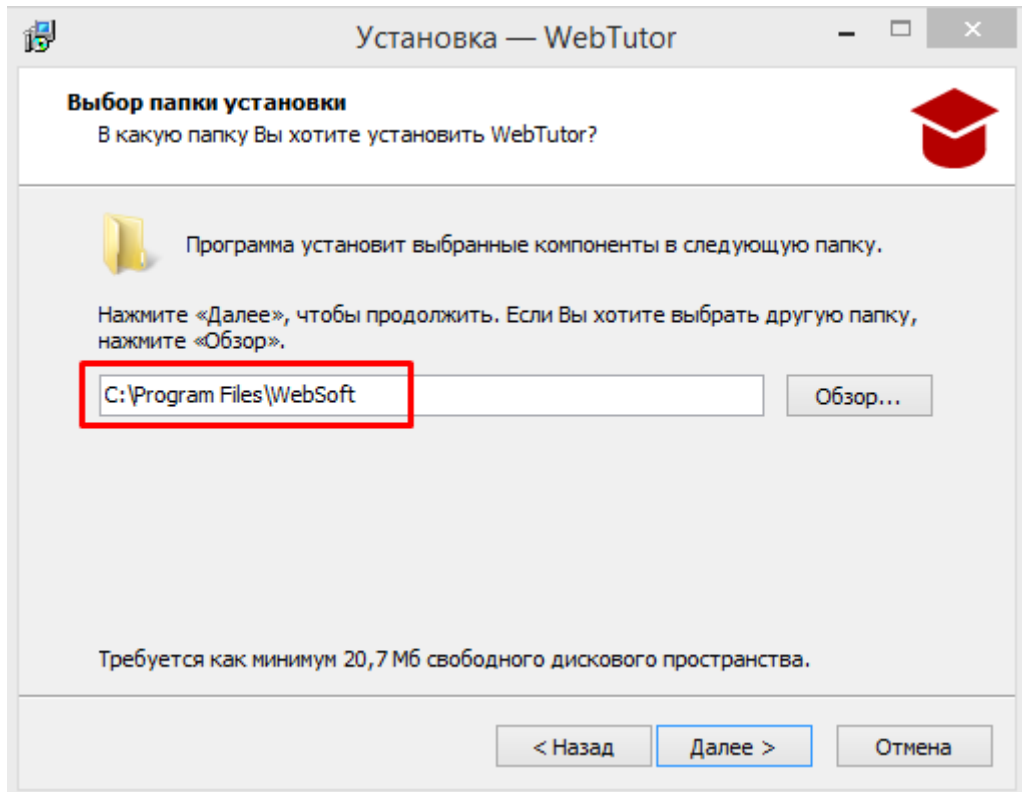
Установка — WebTutor

Выбор папки установки
В какую папку Вы хотите установить WebTutor?

Программа установит выбранные компоненты в следующую папку.

Нажмите «Далее», чтобы продолжить. Если Вы хотите выбрать другую папку, нажмите «Обзор».

C:\Program Files\WebSoft

Обзор...

Требуется как минимум 20,7 Мб свободного дискового пространства.

< Назад

Далее >

Отмена